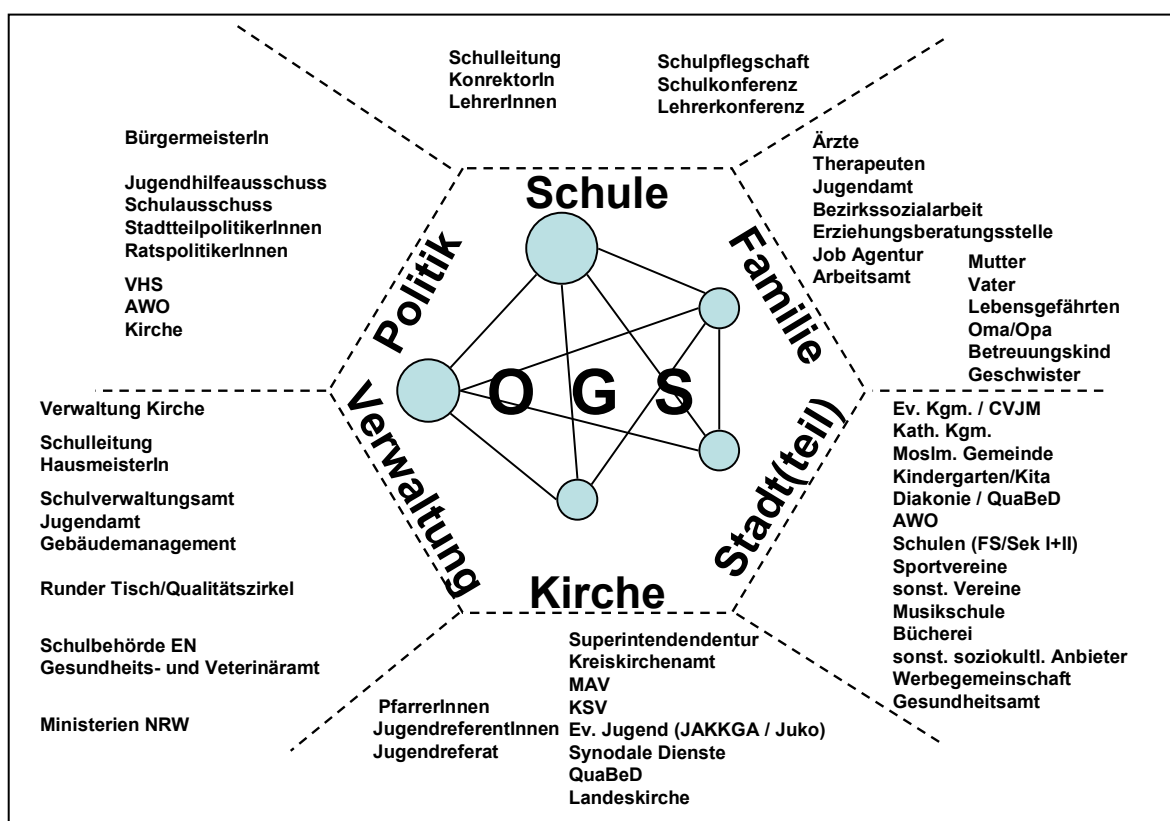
Schulleitung
KonrektorIn
LehrerInnen

Schulpflegschaft
Schulkonferenz
Lehrerkonferenz

BürgermeisterIn

Jugendhilfeausschuss
Schulausschuss
StadtteilpolitikerInnen
RatspolitikerInnen

VHS
AWO
Kirche

Ärzte
Therapeuten
Jugendamt
Bezirkssozialarbeit
Erziehungsberatungsstelle
Job Agentur
Arbeitsamt

Mutter
Vater
Lebensgefährten
Oma/Opa
Betreuungskind
Geschwister

Schule
Politik
Familie
O G S
Verwaltung
Stadt(teil)
Kirche

Verwaltung Kirche

Schulleitung
HausmeisterIn

Schulverwaltungsamt
Jugendamt
Gebäudemanagement

Runder Tisch/Qualitätszirkel

Schulbehörde EN
Gesundheits- und Veterinäramt

Ministerien NRW

Ev. Kgm. / CVJM
Kath. Kgm.
Moslm. Gemeinde
Kindergarten/Kita
Diakonie / QuaBeD
AWO
Schulen (FS/Sek I+II)
Sportvereine
sonst. Vereine
Musikschule
Bücherei
sonst. soziokultl. Anbieter
Werbegemeinschaft
Gesundheitsamt

Superintendendentur
Kreiskirchenamt
MAV
KSV
Ev. Jugend (JAKKGA / Juko)
Synodale Dienste
QuaBeD
Landeskirche

PfarrerInnen
JugendreferentInnen
Jugendreferat